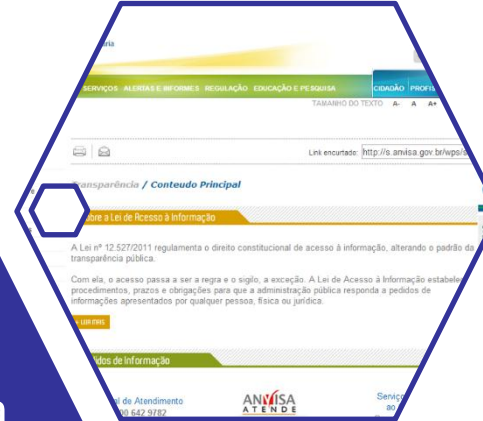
ria

SERVIÇOS ALERTAS E INFORMES REGULAÇÃO EDUCAÇÃO E PESQUISA CIDADÃO PROFI

TAMANHO DO TEXTO A- A A+

Link encurtado: http://s.anvisa.gov.br/wps/s

ransparência / Conteudo Principal

bre a Lei de Acesso à Informação

A Lei nº 12.527/2011 regulamenta o direito constitucional de acesso à informação, alterando o padrão da transparência pública.

Com ela, o acesso passa a ser a regra e o sigilo, a exceção. A Lei de Acesso à Informação estabele procedimentos, prazos e obrigações para que a administração pública responda a pedidos de informações apresentados por qualquer pessoa, física ou jurídica.

LEIA MAIS

idos de Informação

al de Atendimento
00 642 9782

ANVISA ATENDE

Serviço ao